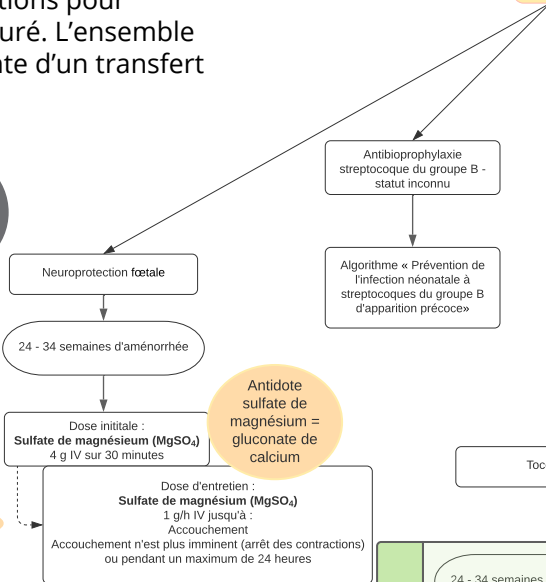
tions pour
uré. L'ensemble
te d'un transfert

Antibioprophylaxie streptocoque du groupe B - statut inconnu

Neuroprotection fœtale

Algorithme « Prévention de l'infection néonatale à streptocoques du groupe B d'apparition précoce»

24 - 34 semaines d'aménorrhée

Antidote sulfate de magnésium = gluconate de calcium

Dose initiale :
**Sulfate de magnésieum ($MgSO_4$)**
4 g IV sur 30 minutes

Toc

Dose d'entretien :
**Sulfate de magnésium ($MgSO_4$)**
1 g/h IV jusqu'à :
Accouchement
Accouchement n'est plus imminent (arrêt des contractions) ou pendant un maximum de 24 heures

24 - 34 semaines